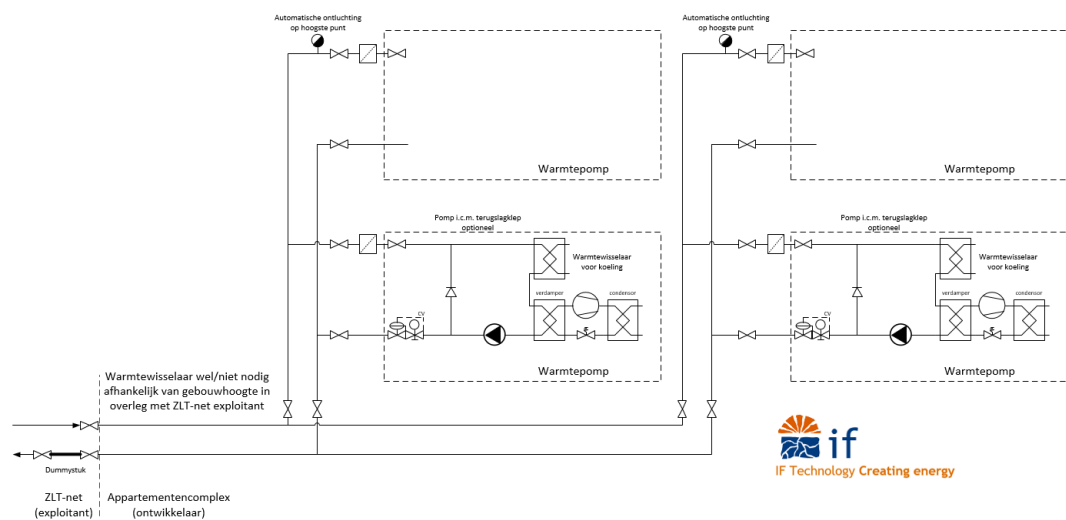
Automatische ontluchting op hoogste punt

Automatische ontluchting op hoogste punt

Warmtepomp

Warmtepomp

Pomp i.c.m. terugslagklep optioneel

Pomp i.c.m. terugslagklep optioneel

Warmtewisselaar voor koeling

Warmtewisselaar voor koeling

verdamper

condensor

verdamper

condensor

CV

CV

Warmtepomp

Warmtepomp

Warmtewisselaar wel/niet nodig afhankelijk van gebouwhoogte in overleg met ZLT-net exploitant

Dummystuk

ZLT-net (exploitant)

Appartementencomplex (ontwikkelaar)

if

IF Technology Creating energy